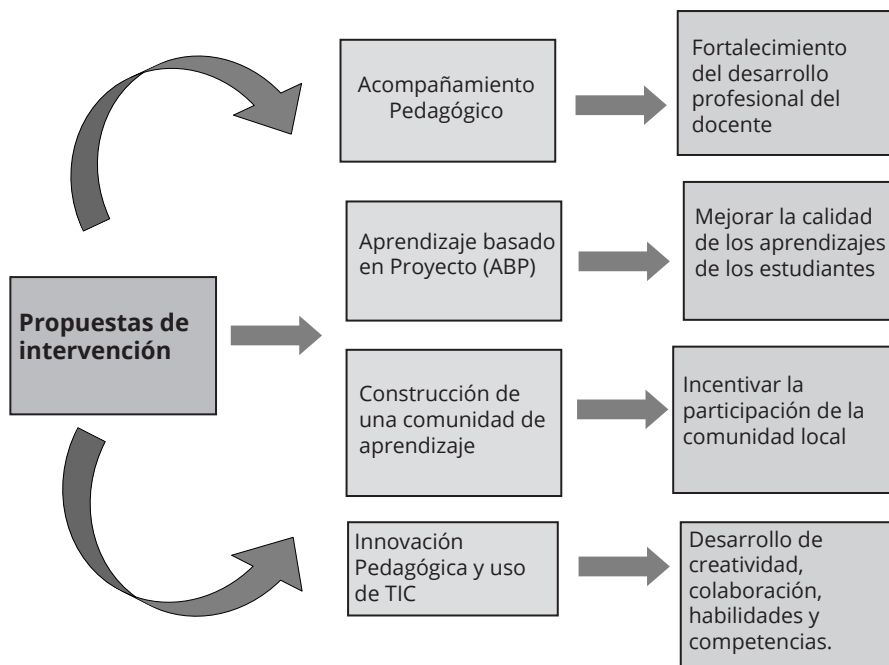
Propuestas de intervención

Acompañamiento Pedagógico

Fortalecimiento del desarrollo profesional del docente

Aprendizaje basado en Proyecto (ABP)

Mejorar la calidad de los aprendizajes de los estudiantes

Construcción de una comunidad de aprendizaje

Incentivar la participación de la comunidad local

Innovación Pedagógica y uso de TIC

Desarrollo de creatividad, colaboración, habilidades y competencias.